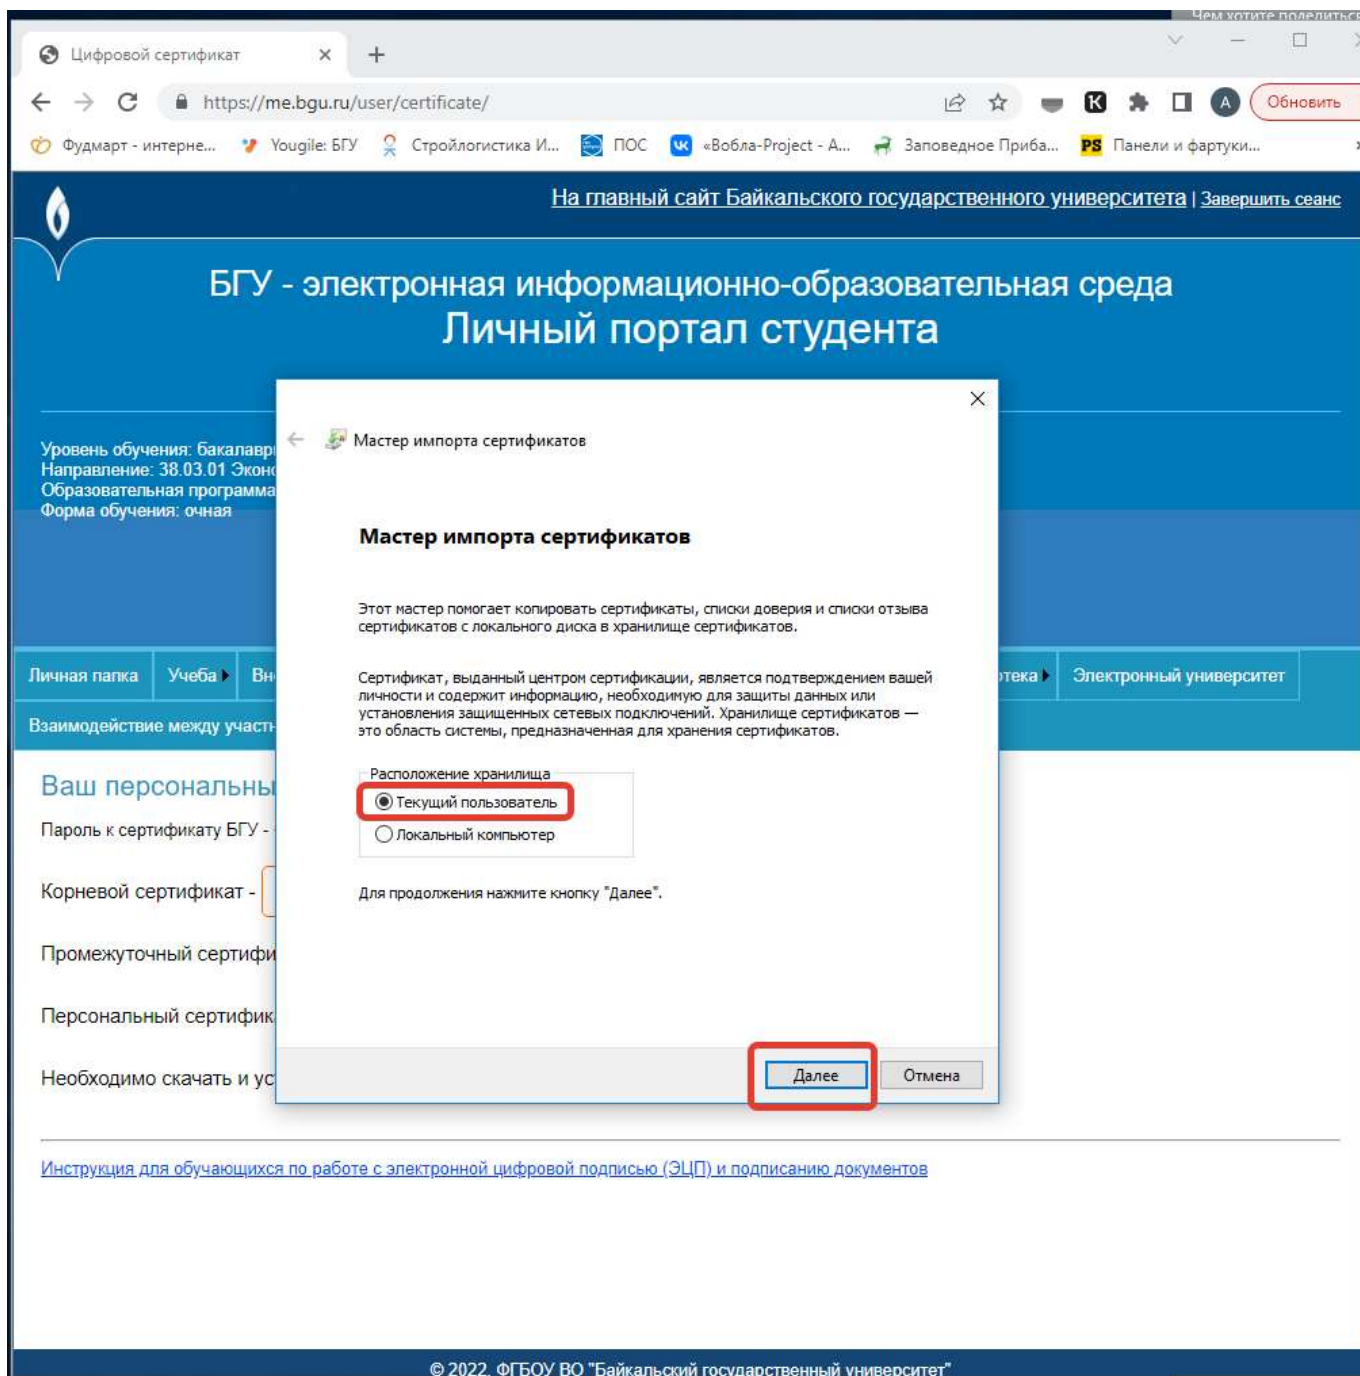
Чем хотите поделиться

Цифровой сертификат ×

https://me.bgu.ru/user/certificate/

A Обновить

Фудмарт - интерне... Yougile: БГУ Стройлогистика И... ПОС «Вобла-Project - А... Заповедное Приба... PS Панели и фартуки...

На главный сайт Байкальского государственного университета | Завершить сеанс

БГУ - электронная информационно-образовательная среда
Личный портал студента

Уровень обучения: бакалавр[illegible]
Направление: 38.03.01 Эконо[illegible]
Образовательная программа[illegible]
Форма обучения: очная

Личная папка Учеба Вн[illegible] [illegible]тека Электронный университет

Взаимодействие между участ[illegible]

Ваш персональны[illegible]

Пароль к сертификату БГУ - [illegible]

Корневой сертификат - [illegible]

Промежуточный сертифи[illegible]

Персональный сертифик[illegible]

Необходимо скачать и ус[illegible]

Мастер импорта сертификатов

Мастер импорта сертификатов

Этот мастер помогает копировать сертификаты, списки доверия и списки отзыва сертификатов с локального диска в хранилище сертификатов.

Сертификат, выданный центром сертификации, является подтверждением вашей личности и содержит информацию, необходимую для защиты данных или установления защищенных сетевых подключений. Хранилище сертификатов — это область системы, предназначенная для хранения сертификатов.

Расположение хранилища
Текущий пользователь
Локальный компьютер

Для продолжения нажмите кнопку "Далее".

Далее Отмена

Инструкция для обучающихся по работе с электронной цифровой подписью (ЭЦП) и подписанию документов

© 2022 ФГБОУ ВО "Байкальский государственный университет"